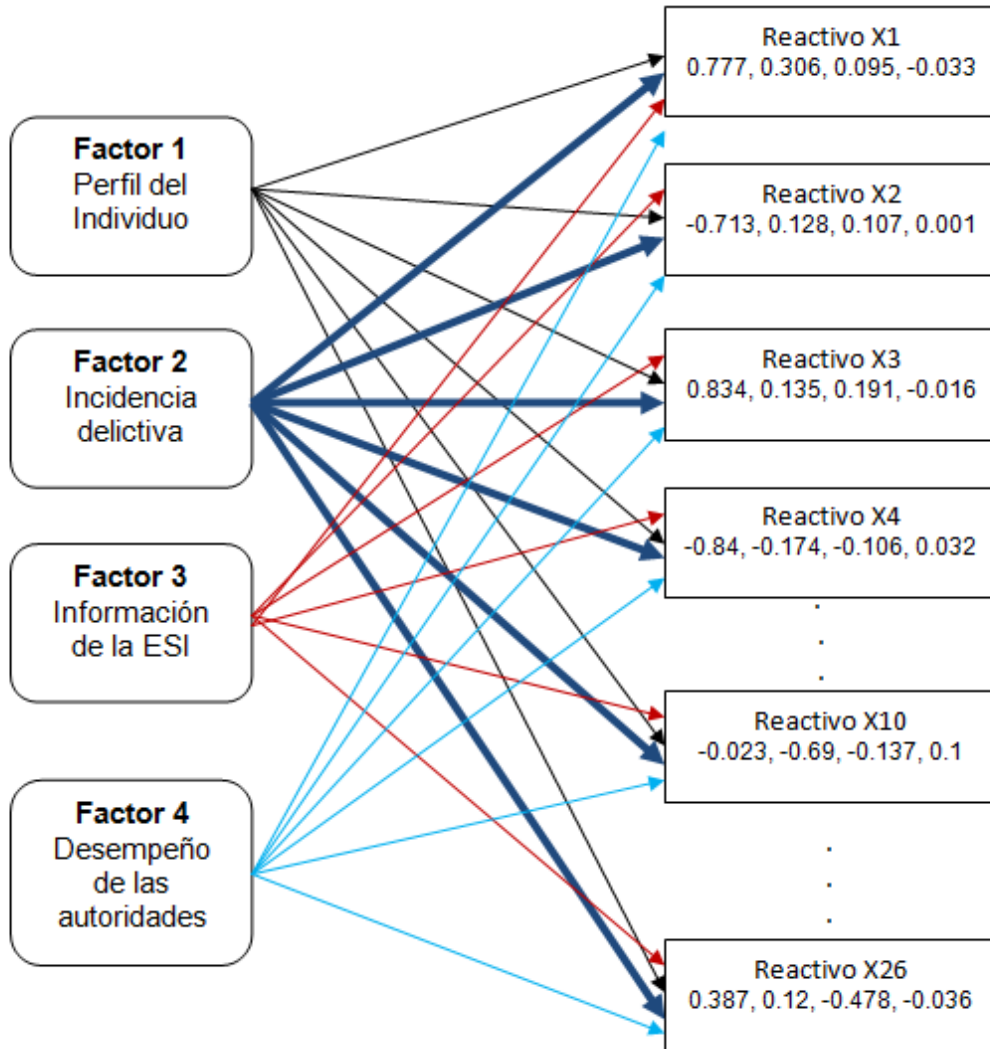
**Factor 1**
Perfil del Individuo

**Factor 2**
Incidencia delictiva

**Factor 3**
Información de la ESI

**Factor 4**
Desempeño de las autoridades

Reactivo X1
0.777, 0.306, 0.095, -0.033

Reactivo X2
-0.713, 0.128, 0.107, 0.001

Reactivo X3
0.834, 0.135, 0.191, -0.016

Reactivo X4
-0.84, -0.174, -0.106, 0.032

.
.
.

Reactivo X10
-0.023, -0.69, -0.137, 0.1

.
.
.

Reactivo X26
0.387, 0.12, -0.478, -0.036